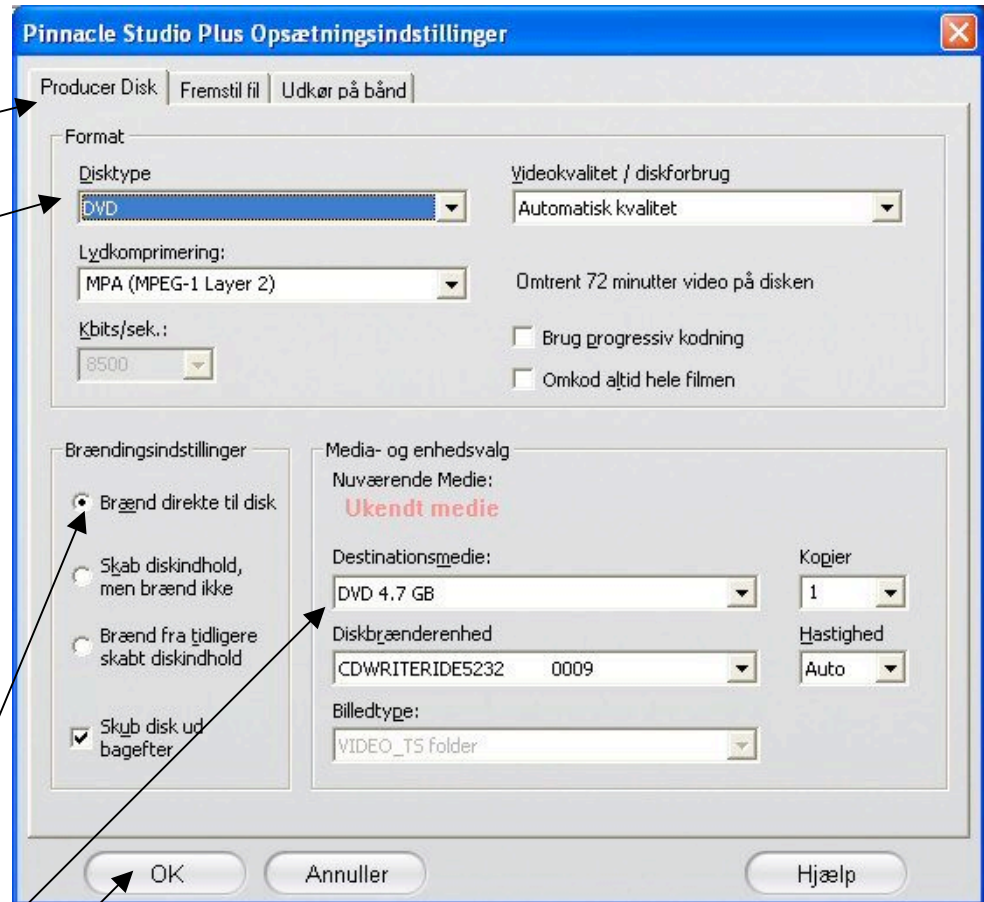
Pinnacle Studio Plus Opsætningsindstillinger

Producer Disk | Fremstil fil | Udkør på bånd

Format

Disktype
DVD

Videokvalitet / diskforbrug
Automatisk kvalitet

Lydkomprimering:
MPA (MPEG-1 Layer 2)

Omtrent 72 minutter video på disken

Kbits/sek.:
8500

Brug progressiv kodning

Omkod altid hele filmen

Brændingsindstillinger

Brænd direkte til disk

Skab diskindhold, men brænd ikke

Brænd fra tidligere skabt diskindhold

Skub disk ud bagefter

Media- og enhedsvalg

Nuværende Medie:
Ukendt medie

Destinationsmedie:
DVD 4.7 GB

Kopier
1

Diskbrænderenhed
CDWRITERIDE5232 0009

Hastighed
Auto

Billedtype:
VIDEO_TS folder

OK

Annuller

Hjælp